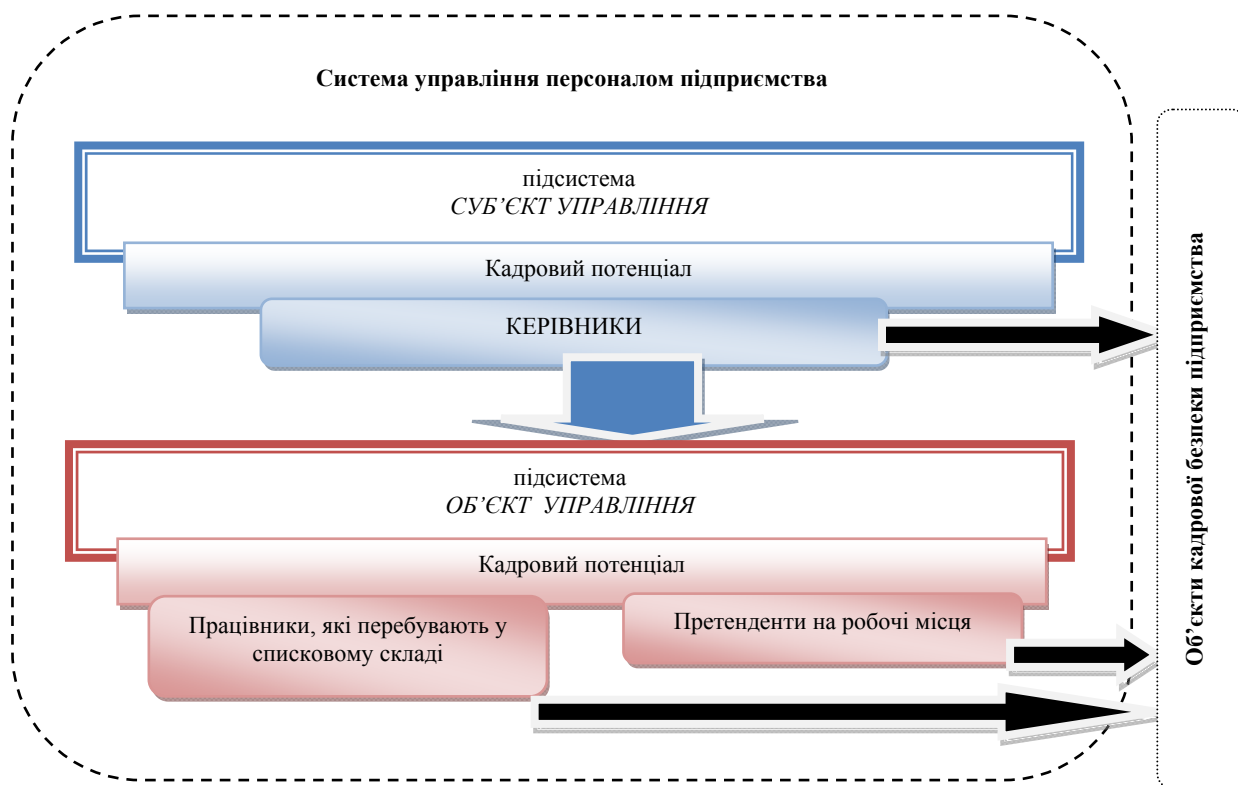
Система управління персоналом підприємства

підсистема
СУБ'ЄКТ УПРАВЛІННЯ

Кадровий потенціал

КЕРІВНИКИ

підсистема
ОБ'ЄКТ УПРАВЛІННЯ

Кадровий потенціал

Працівники, які перебувають у списковому складі

Претенденти на робочі місця

Об'єкти кадрової безпеки підприємства